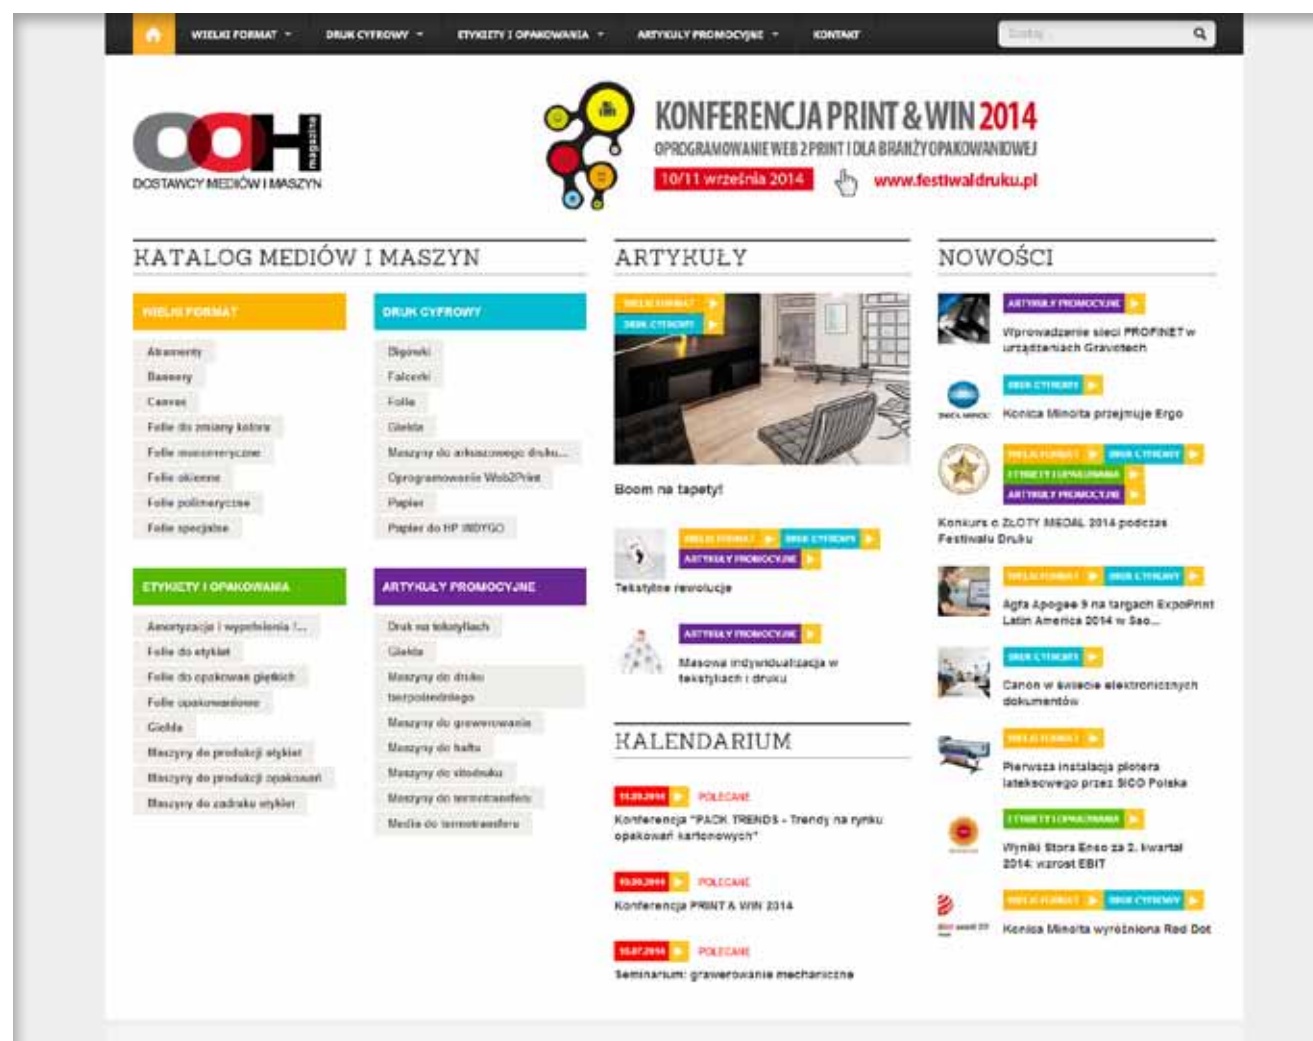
WIELKI FORMAT ▾ DRUK CYFROWY ▾ ETYKIETY I OPAKOWANIA ▾ ARTYKUŁY PROMOCYJNE ▾ KONTAKT

Szukaj...

OOH magazine
DOSTAWCY MEDIÓW I MASZYN

KONFERENCJA PRINT & WIN 2014
OPROGRAMOWANIE WEB 2 PRINT I DLA BRANŻY OPAKOWANIOWEJ
10/11 września 2014
www.festiwaldruku.pl

KATALOG MEDIÓW I MASZYN

WIELKI FORMAT
Atramenty
Banery
Canvas
Folie do zmiany koloru
Folie monomeryczne
Folie okienne
Folie polimeryczne
Folie specjalne

DRUK CYFROWY
Digitalki
Falcerki
Folia
Giełda
Maszyny do arkuszowego druku...
Oprogramowanie Web2Print
Papier
Papier do HP INDIGO

ETYKIETY I OPAKOWANIA
Amortyzacja i wypełnienia ...
Folie do etykiet
Folie do opakowań giętkich
Folie opakowaniowe
Giełda
Maszyny do produkcji etykiet
Maszyny do produkcji opakowań
Maszyny do zadruku etykiet

ARTYKUŁY PROMOCYJNE
Druk na tekstyliach
Giełda
Maszyny do druku tampodrukowego
Maszyny do grawerowania
Maszyny do haftu
Maszyny do sitodruku
Maszyny do termotransferu
Media do termotransferu

ARTYKUŁY

WIELKI FORMAT
DRUK CYFROWY
Boom na tapety!

WIELKI FORMAT DRUK CYFROWY
ARTYKUŁY PROMOCYJNE
Tekstylne rewolucje

ARTYKUŁY PROMOCYJNE
Masowa indywidualizacja w tekstyliach i druku

KALENDARIUM

11.09.2014 POLECANE
Konferencja "PACK TRENDS - Trendy na rynku opakowań kartonowych"

10.09.2014 POLECANE
Konferencja PRINT & WIN 2014

15.07.2014 POLECANE
Seminarium: grawerowanie mechaniczne

NOWOŚCI

ARTYKUŁY PROMOCYJNE
Wprowadzenie sieci PROFINET w urządzeniach Gravotech

DRUK CYFROWY
Konica Minolta przejmuje Ergo

WIELKI FORMAT DRUK CYFROWY
ETYKIETY I OPAKOWANIA
ARTYKUŁY PROMOCYJNE
Konkurs o ZŁOTY MEDAL 2014 podczas Festiwalu Druku

WIELKI FORMAT DRUK CYFROWY
Agfa Apogee 9 na targach ExpoPrint Latin America 2014 w Sao...

DRUK CYFROWY
Canon w świecie elektronicznych dokumentów

WIELKI FORMAT
Pierwsza instalacja plotera lateksowego przez SICO Polska

ETYKIETY I OPAKOWANIA
Wyniki Stora Enso za 2. kwartał 2014: wzrost EBIT

WIELKI FORMAT DRUK CYFROWY
Konica Minolta wyróżniona Red Dot